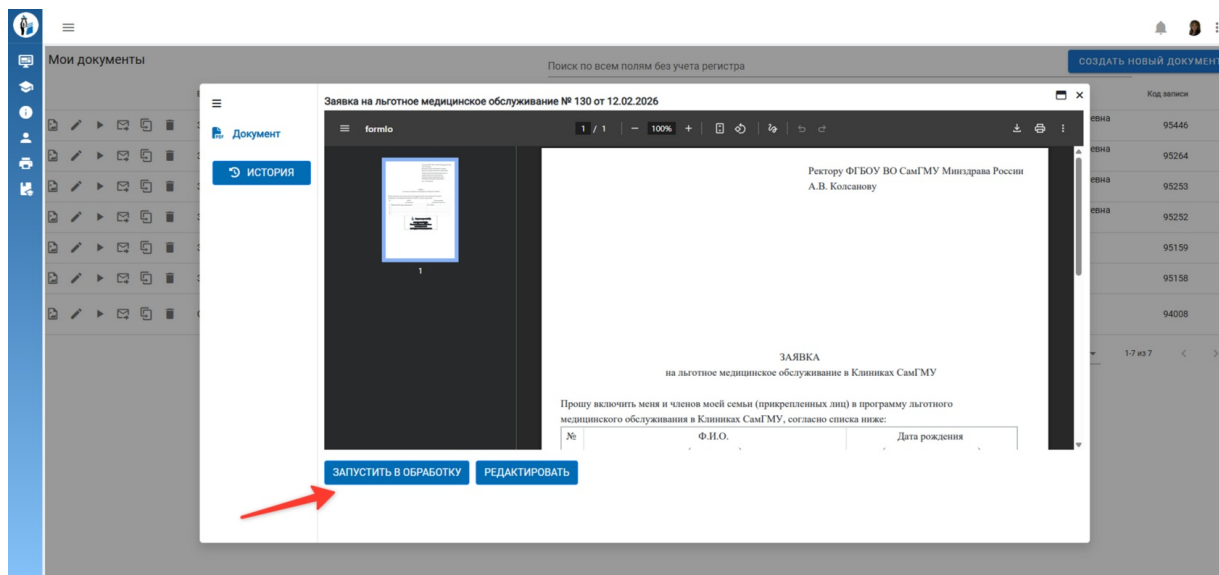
Мои документы

Поиск по всем полям без учета регистра

СОЗДАТЬ НОВЫЙ ДОКУМЕНТ

Код записи

евна 95446
евна 95264
евна 95253
евна 95252
95159
95158
94008

1-7 из 7

Заявка на льготное медицинское обслуживание № 130 от 12.02.2026

Документ

ИСТОРИЯ

formio

1 / 1 | — 100% +

1

Ректору ФГБОУ ВО СамГМУ Минздрава России
А.В. Колсанову

ЗАЯВКА
на льготное медицинское обслуживание в Клиниках СамГМУ

Прошу включить меня и членов моей семьи (прикрепленных лиц) в программу льготного медицинского обслуживания в Клиниках СамГМУ, согласно списка ниже:

| № | Ф.И.О. | Дата рождения |
|---|---|---|

ЗАПУСТИТЬ В ОБРАБОТКУ

РЕДАКТИРОВАТЬ